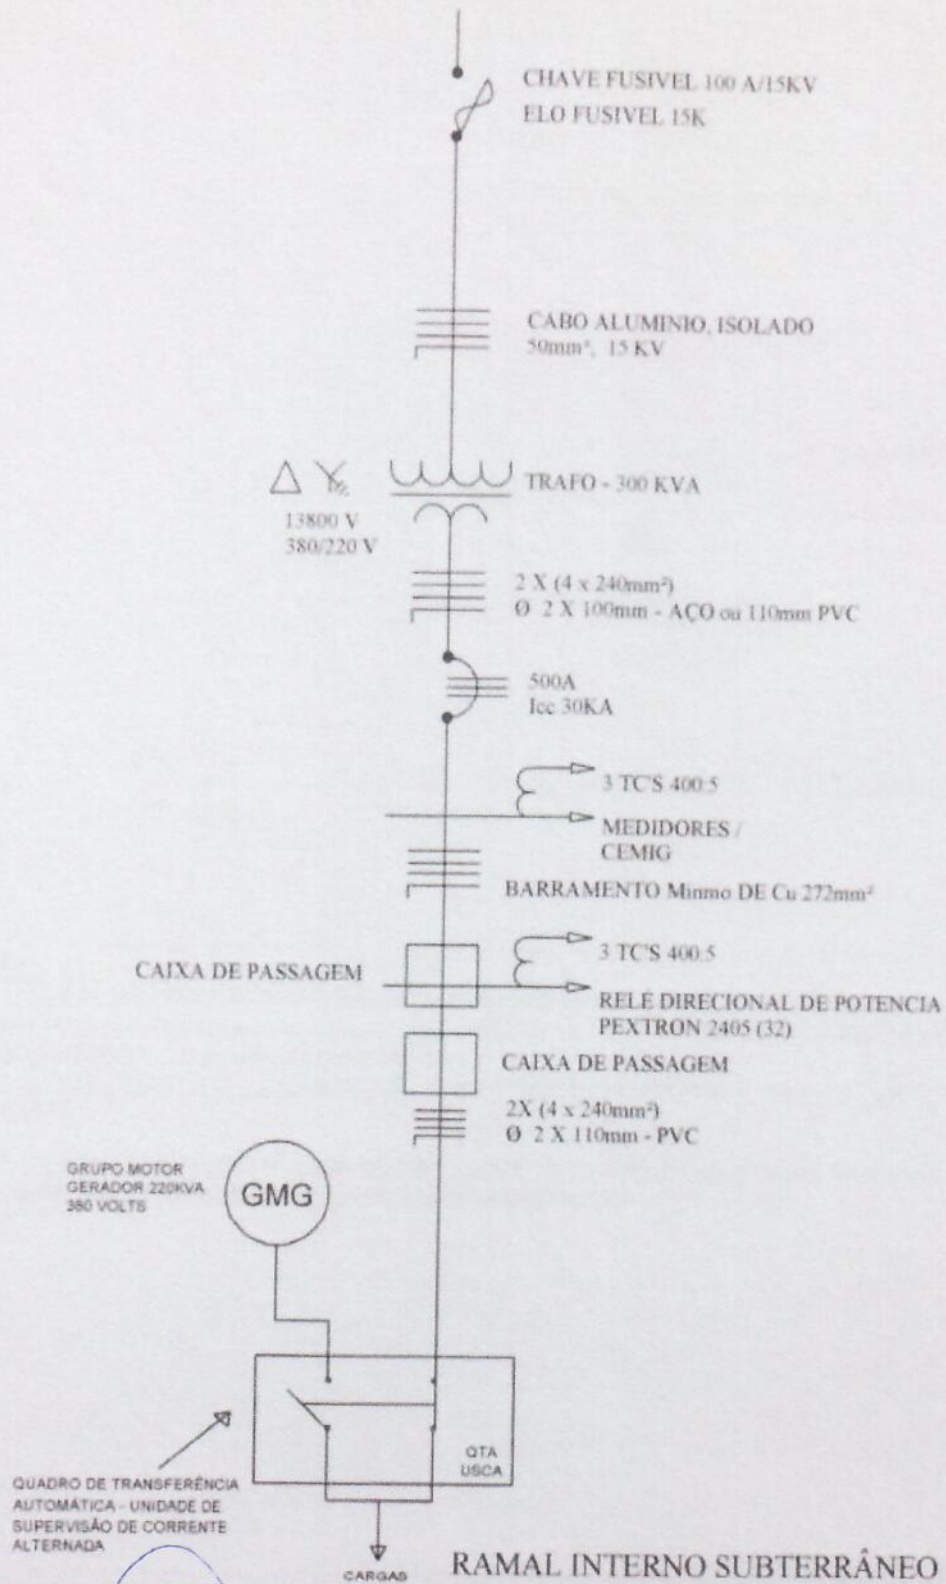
CHAVE FUSIVEL 100 A/15KV
ELO FUSIVEL 15K

CABO ALUMINIO, ISOLADO
50mm², 15 KV

TRAFO - 300 KVA

13800 V
380/220 V

2 X (4 x 240mm²)
Ø 2 X 100mm - AÇO ou 110mm PVC

500A
Icc 30KA

3 TC'S 400:5

MEDIDORES / CEMIG

BARRAMENTO Minmo DE Cu 272mm²

3 TC'S 400:5

CAIXA DE PASSAGEM

RELÉ DIRECIONAL DE POTENCIA
PEXTRON 2405 (32)

CAIXA DE PASSAGEM

2X (4 x 240mm²)
Ø 2 X 110mm - PVC

GRUPO MOTOR
GERADOR 220KVA
380 VOLTS

GMG

QTA
USCA

QUADRO DE TRANSFERÊNCIA AUTOMÁTICA - UNIDADE DE SUPERVISÃO DE CORRENTE ALTERNADA

CARGAS

RAMAL INTERNO SUBTERRÂNEO